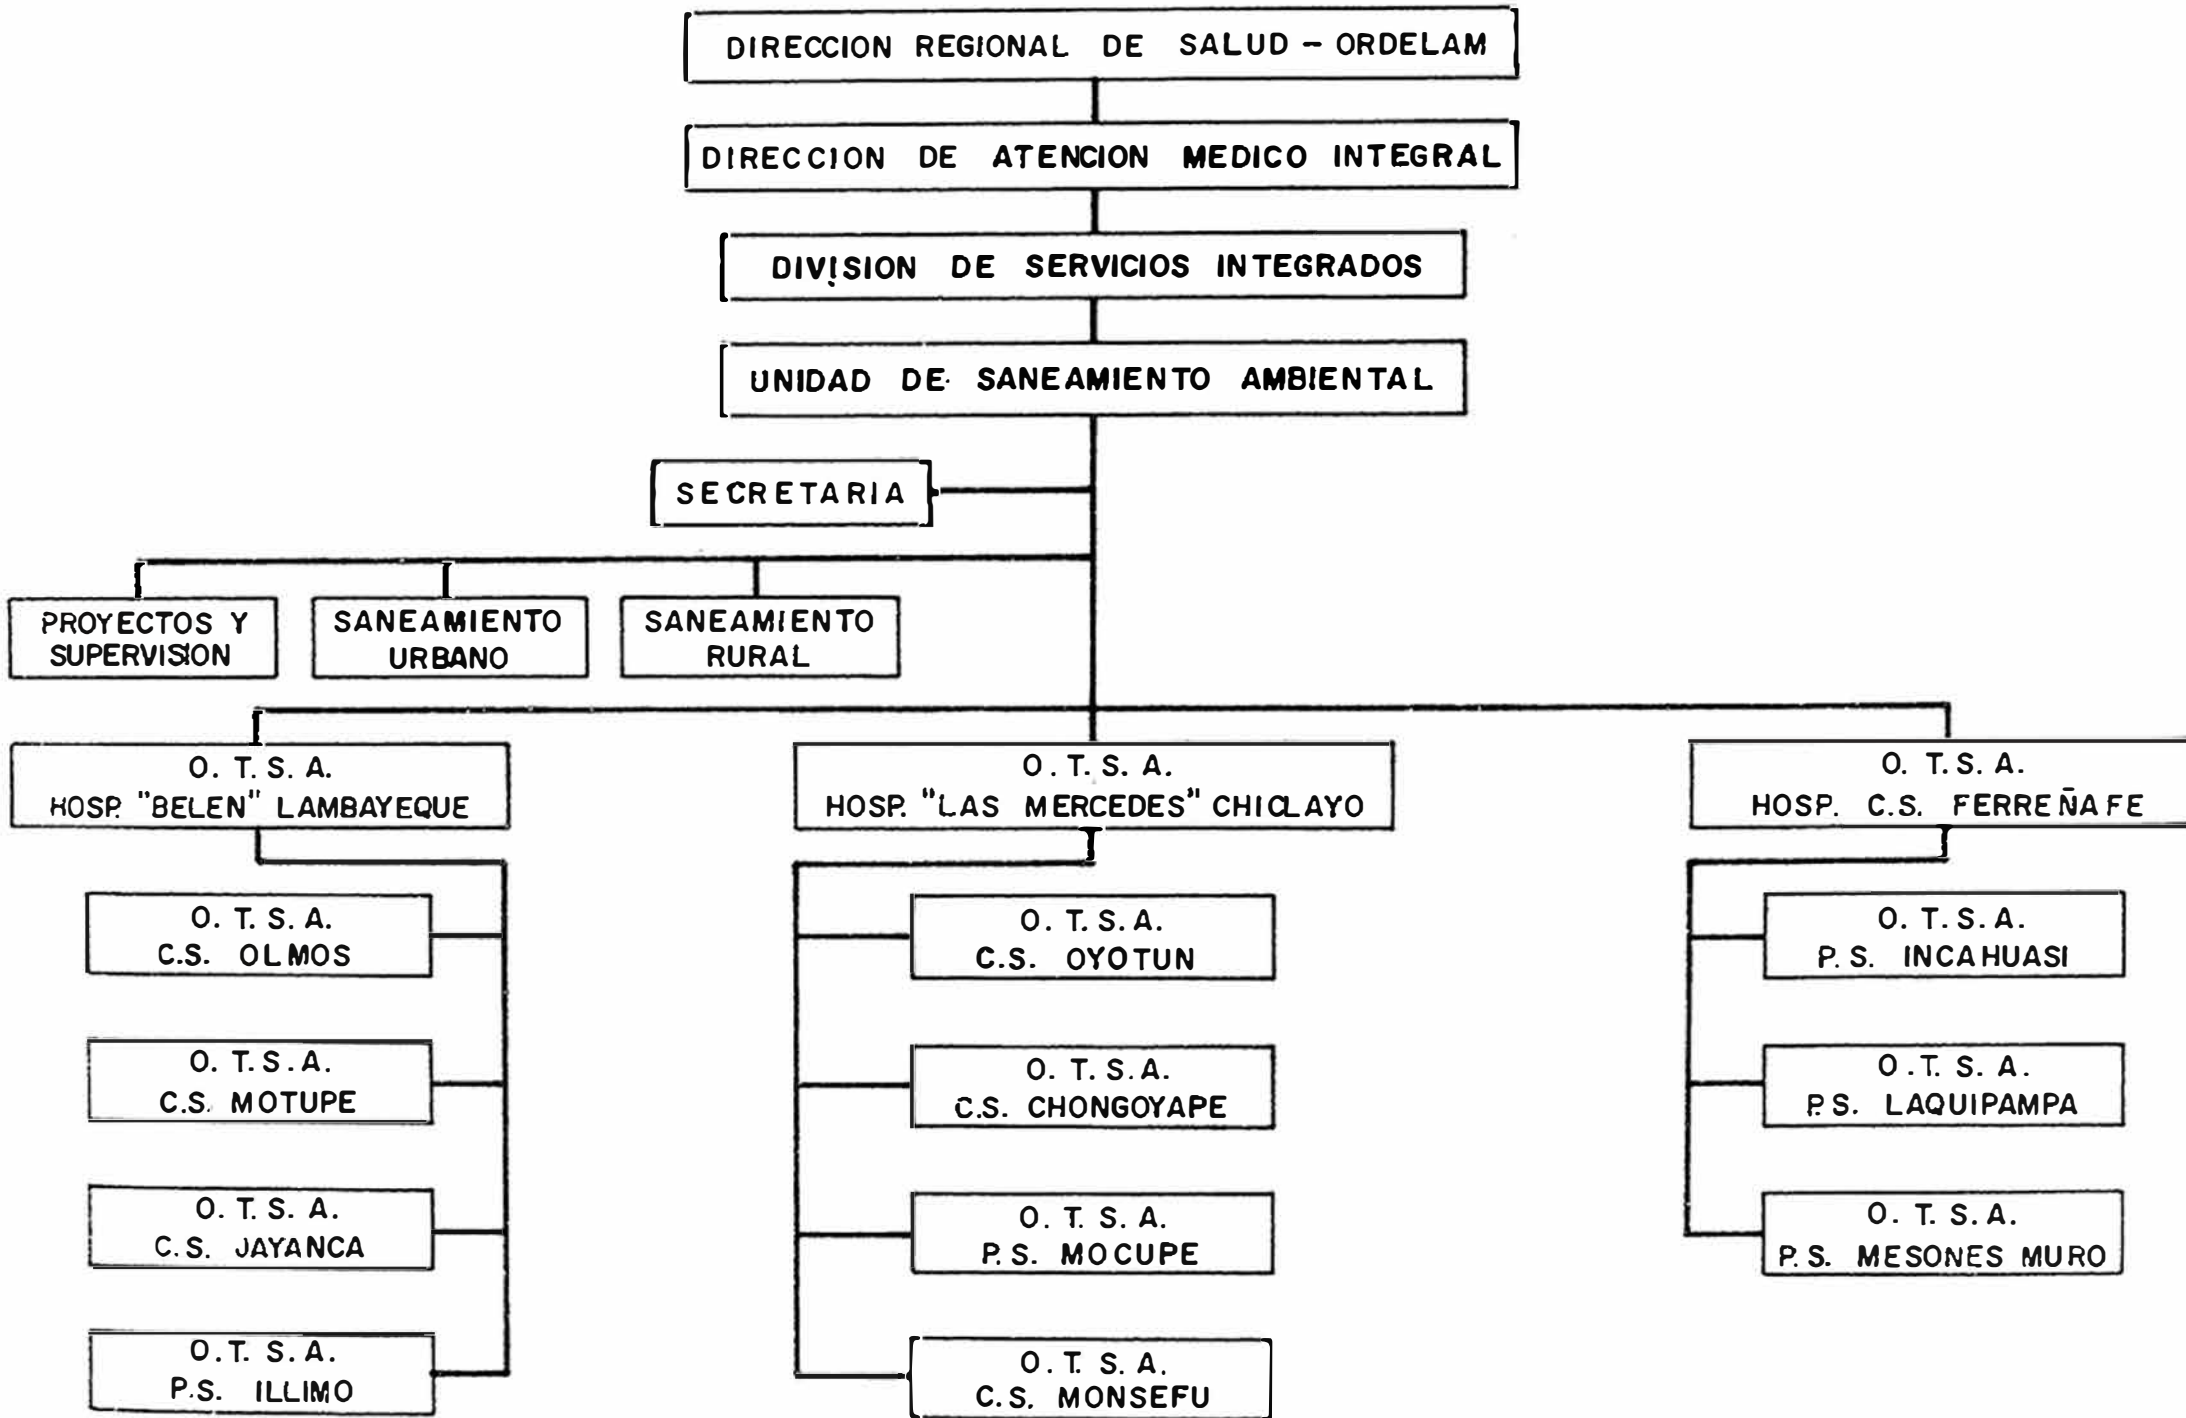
DIRECCION REGIONAL DE SALUD – ORDELAM

DIRECCION DE ATENCION MEDICO INTEGRAL

DIVISION DE SERVICIOS INTEGRADOS

UNIDAD DE SANEAMIENTO AMBIENTAL

SECRETARIA

PROYECTOS Y SUPERVISION

SANEAMIENTO URBANO

SANEAMIENTO RURAL

O. T. S. A. HOSP. "BELEN" LAMBAYEQUE

O. T. S. A. HOSP. "LAS MERCEDES" CHICLAYO

O. T. S. A. HOSP. C.S. FERREÑAFE

O. T. S. A. C.S. OLMOS

O. T. S. A. C.S. MOTUPE

O. T. S. A. C.S. JAYANCA

O. T. S. A. P.S. ILLIMO

O. T. S. A. C.S. OYOTUN

O. T. S. A. C.S. CHONGOYAPE

O. T. S. A. P.S. MOCUPE

O. T. S. A. C.S. MONSEFU

O. T. S. A. P.S. INCAHUASI

O. T. S. A. P.S. LAQUIPAMPA

O. T. S. A. P.S. MESONES MURO